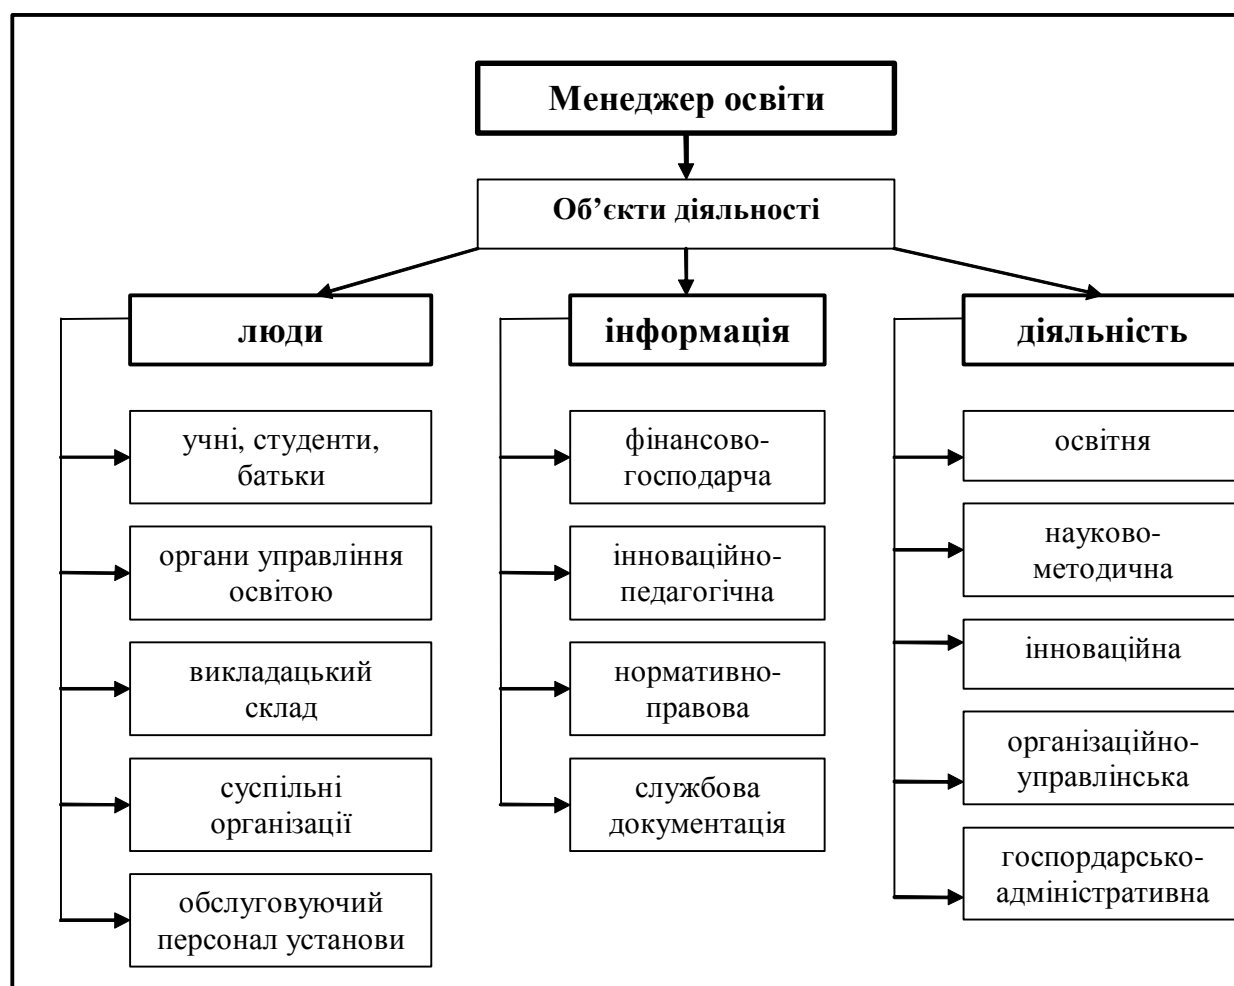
Менеджер освіти

Об’єкти діяльності

люди

учні, студенти, батьки

органи управління освітою

викладацький склад

суспільні організації

обслуговуючий персонал установи

інформація

фінансово-господарча

інноваційно-педагогічна

нормативно-правова

службова документація

діяльність

освітня

науково-методична

інноваційна

організаційно-управлінська

госпордарсько-адміністративна